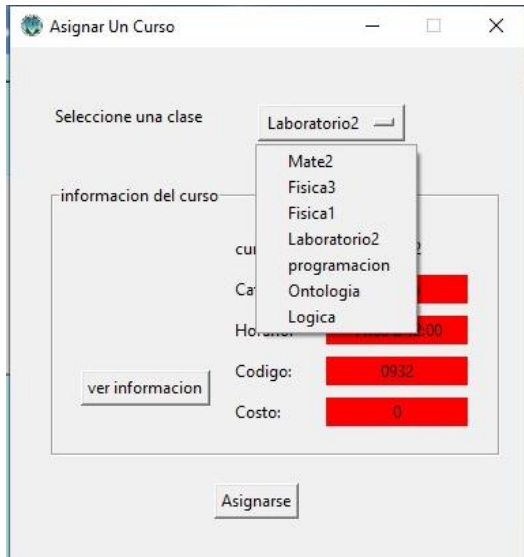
Asignar Un Curso

Seleccione una clase

Laboratorio2

Mate2
Fisica3
Fisica1
Laboratorio2
programacion
Ontologia
Logica

informacion del curso

cu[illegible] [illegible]2

Ca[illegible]

Hor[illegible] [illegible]:00

Codigo: 0932

ver informacion

Costo: 0

Asignarse